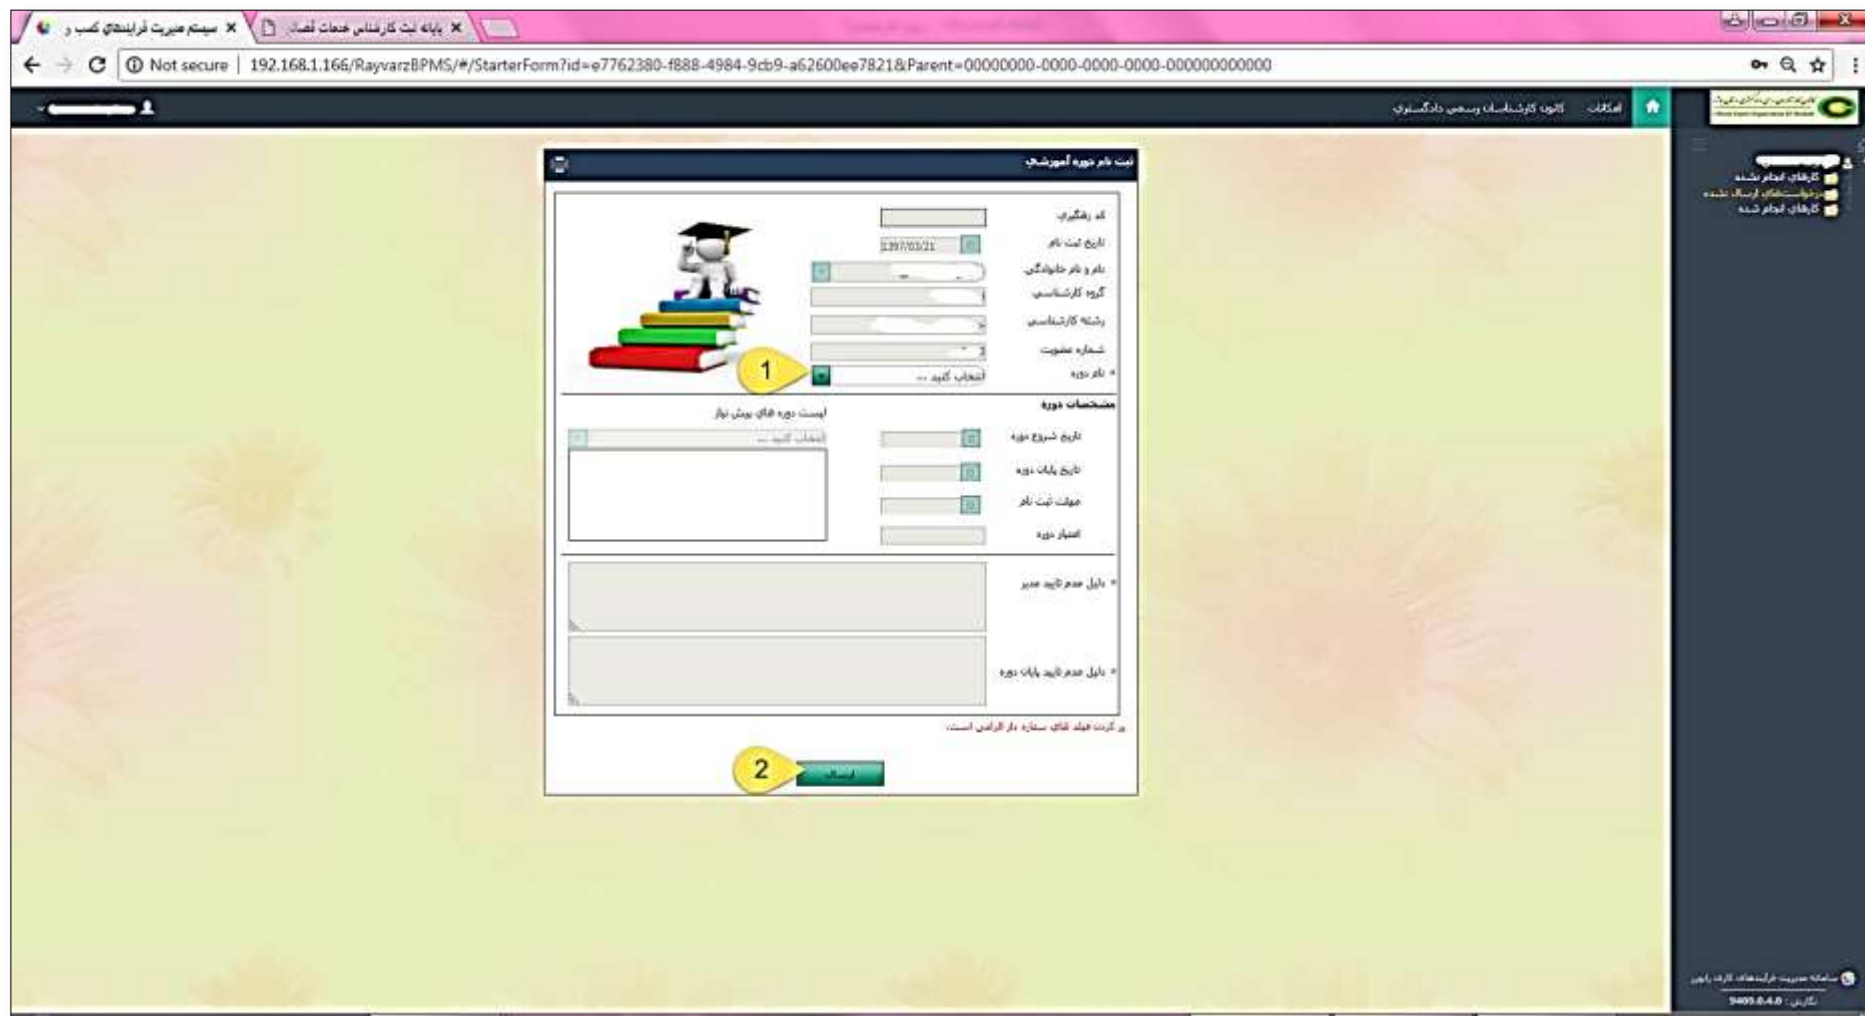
سیستم مدیریت فرایندهای کسب و ×
پایگاه ثبت کارشناس خدمات اتصال ×

Not secure | 192.168.1.166/RayvarzBPMS/#/StarterForm?id=e7762380-f888-4984-9cb9-a62600ee7821&Parent=00000000-0000-0000-0000-000000000000

امکانات | کانون کارشناسان رسمی دادگستری

ثبت نام دوره آموزشی

کد رهگیری
تاریخ ثبت نام 1397/03/21
نام و نام خانوادگی
گروه کارشناسی
رشته کارشناسی
شماره عضویت
* نام دوره انتخاب کنید ...
1

مشخصات دوره
لیست دوره های پیش نیاز
انتخاب کنید ...
تاریخ شروع دوره
تاریخ پایان دوره
مهلت ثبت نام
امتیاز دوره

* دلیل عدم تایید مدیر
* دلیل عدم تایید پایان دوره

پر کردن فیلد های ستاره دار الزامی است.

2
ارسال

کارهای انجام نشده
درخواست‌های ارسال نشده
کارهای انجام شده

سامانه مدیریت فرآیندهای کارگاه رایورز
نگارش: 9405.0.4.0